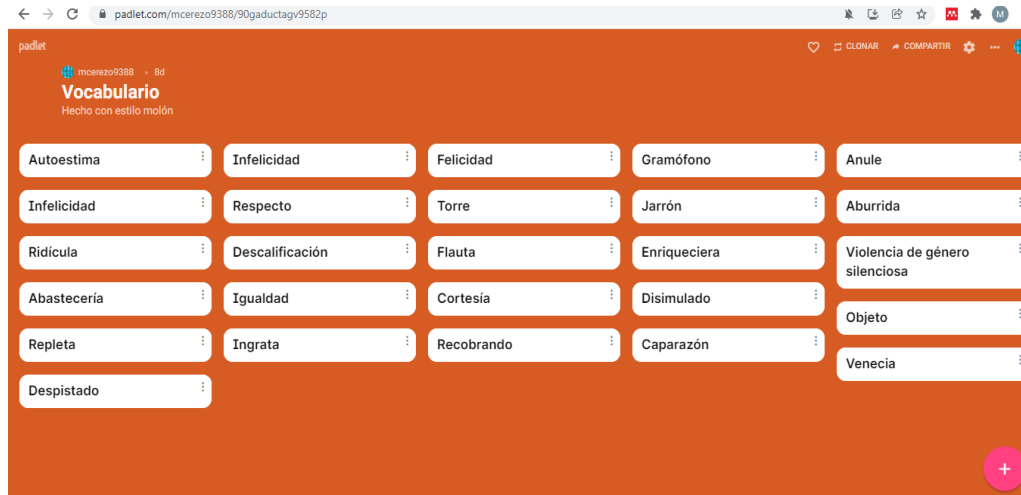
padlet.com/mcerezo9388/90gaductagv9582p

padlet

CLONAR COMPARTIR

mcerezo9388 • 8d

Vocabulario

Hecho con estilo molón

Autoestima

Infelicidad

Ridícula

Abastecería

Repleta

Despistado

Infelicidad

Respecto

Descalificación

Igualdad

Ingrata

Felicidad

Torre

Flauta

Cortesía

Recobrando

Gramófono

Jarrón

Enriqueciera

Disimulado

Caparazón

Anule

Aburrida

Violencia de género silenciosa

Objeto

Venecia

+